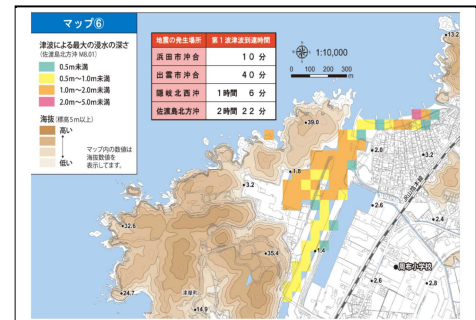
マップ⑥

津波による最大の浸水の深さ
(佐渡島北方沖 M8.01)
0.5m未満
0.5m〜1.0m未満
1.0m〜2.0m未満
2.0m〜5.0m未満

海抜（標高5m以上）
高い
低い
マップ内の数値は海抜数値を表示してます。

| 地震の発生場所 | 第１波津波到達時間 |
|---|---|
| 浜田市沖合 | １０ 分 |
| 出雲市沖合 | ４０ 分 |
| 隠岐北西沖 | １時間　６ 分 |
| 佐渡島北方沖 | ２時間 ２２ 分 |

1:10,000
0　100　200　300
(m)

13.2
39.0
2.0
3.2
3.2
1.8
2.6
2.4
32.6
35.4
1.6
2.6
2.6
24.7
14.9
周布小学校